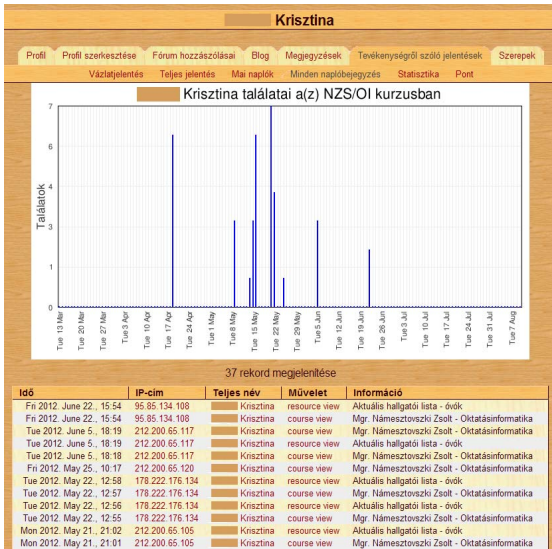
Krisztina

Profil | Profil szerkesztése | Fórum hozzászólásai | Blog | Megjegyzések | Tevékenységről szóló jelentések | Szerepek

Vázlatjelentés | Teljes jelentés | Mai naplók | Minden naplóbejegyzés | Statisztika | Pont

Krisztina találatai a(z) NZS/OI kurzusban

Találatok

7
6
5
4
3
2
1
0

Tue 13 Mar, Tue 20 Mar, Tue 27 Mar, Tue 3 Apr, Tue 10 Apr, Tue 17 Apr, Tue 24 Apr, Tue 1 May, Tue 8 May, Tue 15 May, Tue 22 May, Tue 29 May, Tue 5 Jun, Tue 12 Jun, Tue 19 Jun, Tue 26 Jun, Tue 3 Jul, Tue 10 Jul, Tue 17 Jul, Tue 24 Jul, Tue 31 Jul, Tue 7 Aug

37 rekord megjelenítése

| Idő | IP-cím | Teljes név | Művelet | Információ |
|---|---|---|---|---|
| Fri 2012. June 22., 15:54 | 95.85.134.108 | Krisztina | resource view | Aktuális hallgatói lista - óvók |
| Fri 2012. June 22., 15:54 | 95.85.134.108 | Krisztina | course view | Mgr. Námesztovszki Zsolt - Oktatásinformatika |
| Tue 2012. June 5., 18:19 | 212.200.65.117 | Krisztina | course view | Mgr. Námesztovszki Zsolt - Oktatásinformatika |
| Tue 2012. June 5., 18:19 | 212.200.65.117 | Krisztina | resource view | Aktuális hallgatói lista - óvók |
| Tue 2012. June 5., 18:18 | 212.200.65.117 | Krisztina | course view | Mgr. Námesztovszki Zsolt - Oktatásinformatika |
| Fri 2012. May 25., 10:17 | 212.200.65.120 | Krisztina | course view | Mgr. Námesztovszki Zsolt - Oktatásinformatika |
| Tue 2012. May 22., 12:58 | 178.222.176.134 | Krisztina | resource view | Aktuális hallgatói lista - óvók |
| Tue 2012. May 22., 12:57 | 178.222.176.134 | Krisztina | course view | Mgr. Námesztovszki Zsolt - Oktatásinformatika |
| Tue 2012. May 22., 12:56 | 178.222.176.134 | Krisztina | resource view | Aktuális hallgatói lista - óvók |
| Tue 2012. May 22., 12:55 | 178.222.176.134 | Krisztina | course view | Mgr. Námesztovszki Zsolt - Oktatásinformatika |
| Mon 2012. May 21., 21:02 | 212.200.65.105 | Krisztina | resource view | Aktuális hallgatói lista - óvók |
| Mon 2012. May 21., 21:01 | 212.200.65.105 | Krisztina | course view | Mgr. Námesztovszki Zsolt - Oktatásinformatika |